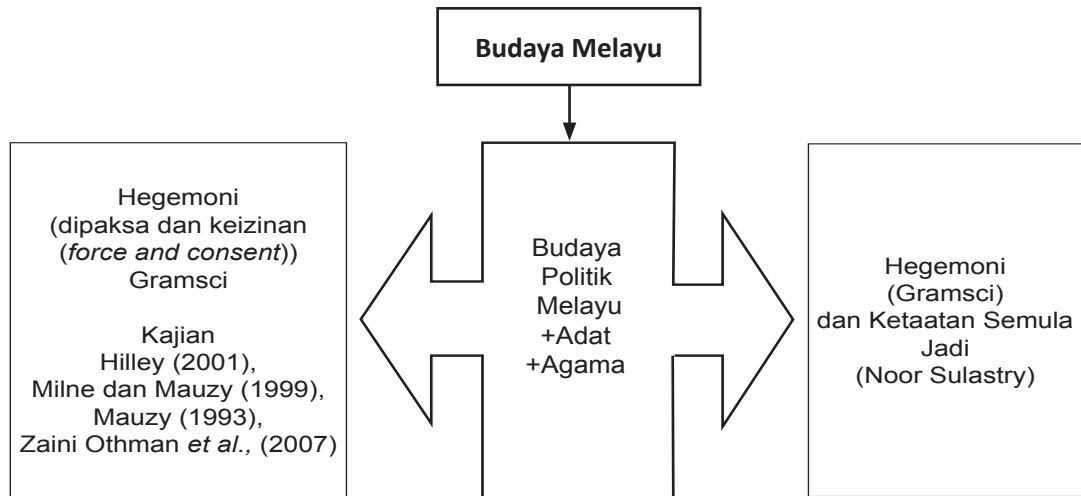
Budaya Melayu

Hegemoni
(dipaksa dan keizinan (*force and consent*))
Gramsci

Kajian
Hilley (2001),
Milne dan Mauzy (1999),
Mauzy (1993),
Zaini Othman *et al.,* (2007)

Budaya
Politik
Melayu
+Adat
+Agama

Hegemoni
(Gramsci)
dan Ketaatan Semula Jadi
(Noor Sulastry)